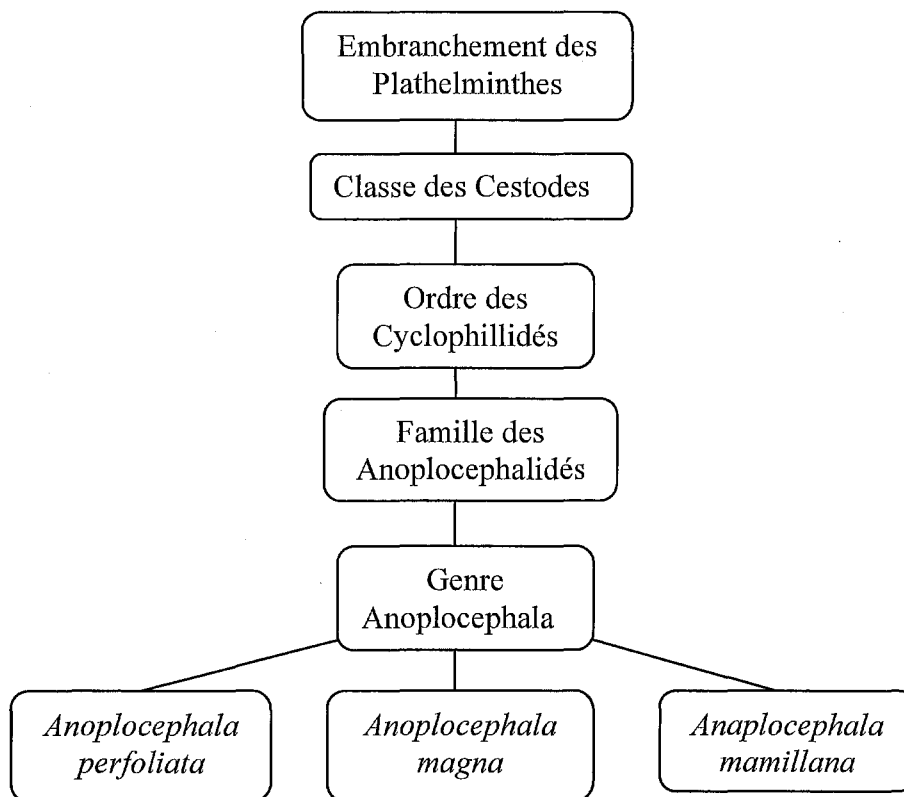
Embranchement des Plathelminthes

Classe des Cestodes

Ordre des Cyclophillidés

Famille des Anoplocephalidés

Genre Anoplocephala

*Anoplocephala perfoliata*

*Anoplocephala magna*

*Anaplocephala mamillana*